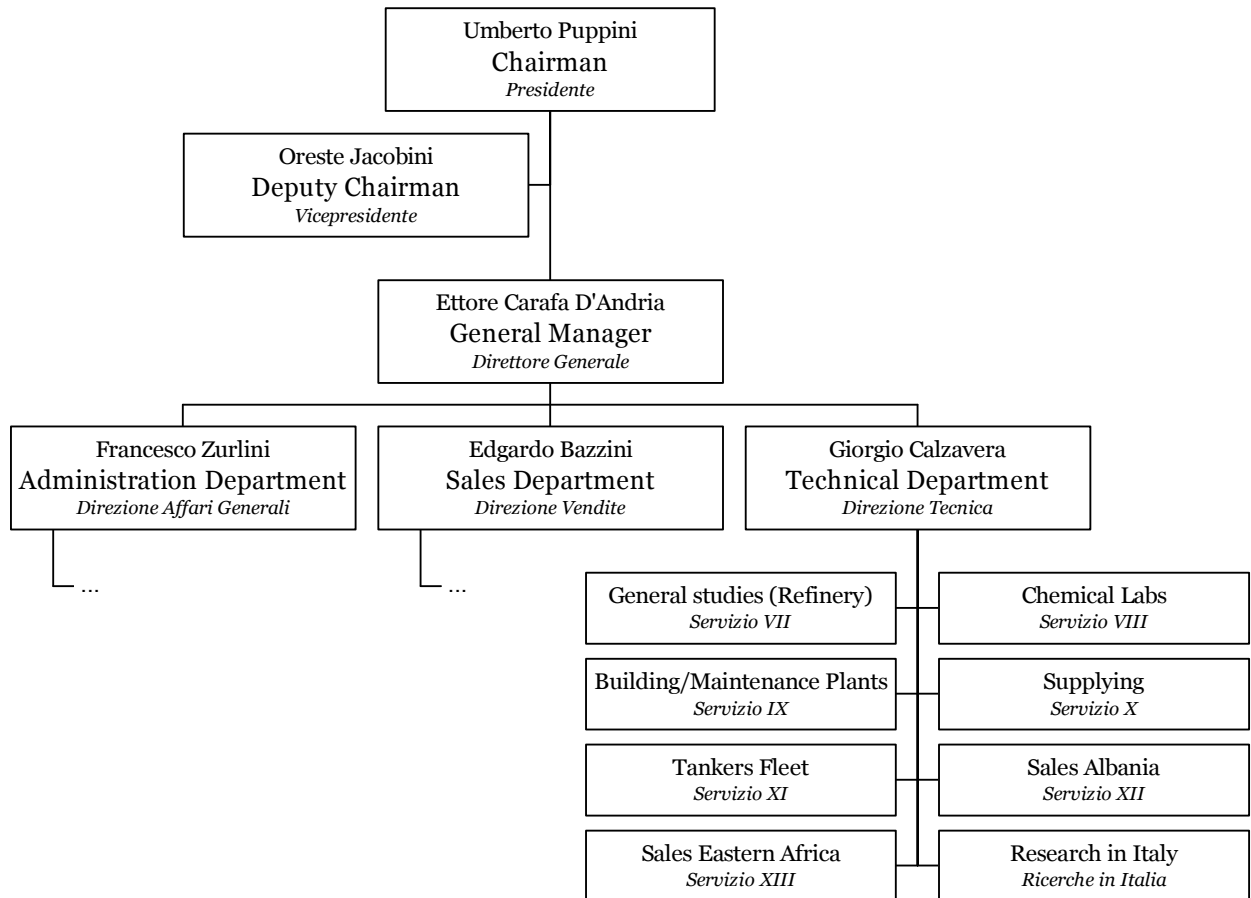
Umberto Puppini
Chairman
*Presidente*

Oreste Jacobini
Deputy Chairman
*Vicepresidente*

Ettore Carafa D'Andria
General Manager
*Direttore Generale*

Francesco Zurlini
Administration Department
*Direzione Affari Generali*

...

Edgardo Bazzini
Sales Department
*Direzione Vendite*

...

Giorgio Calzavera
Technical Department
*Direzione Tecnica*

General studies (Refinery)
*Servizio VII*

Chemical Labs
*Servizio VIII*

Building/Maintenance Plants
*Servizio IX*

Supplying
*Servizio X*

Tankers Fleet
*Servizio XI*

Sales Albania
*Servizio XII*

Sales Eastern Africa
*Servizio XIII*

Research in Italy
*Ricerche in Italia*